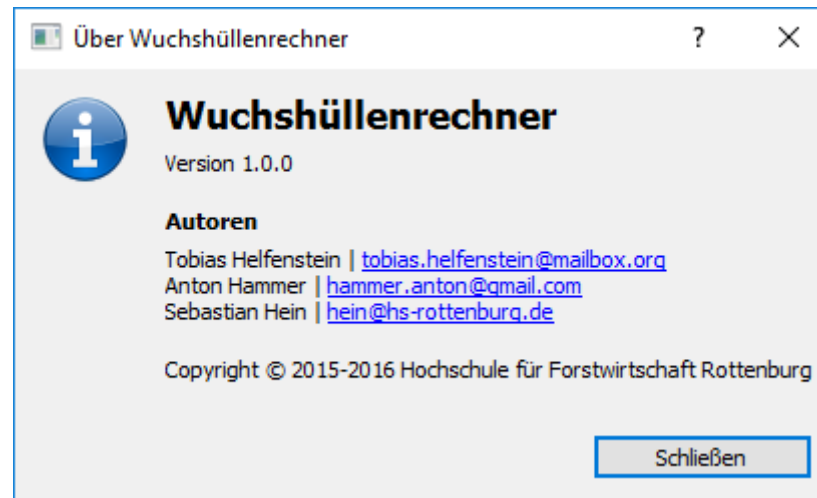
Über Wuchshüllenrechner

?

X

Wuchshüllenrechner

Version 1.0.0

Autoren

Tobias Helfenstein | tobias.helfenstein@mailbox.org
Anton Hammer | hammer.anton@gmail.com
Sebastian Hein | hein@hs-rottenburg.de

Copyright © 2015-2016 Hochschule für Forstwirtschaft Rottenburg

Schließen